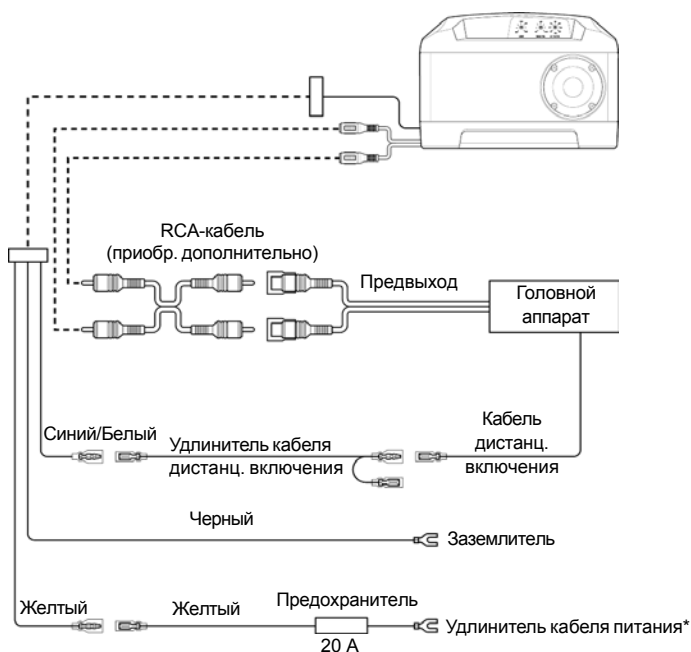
RCA-кабель
(приобр. дополнительно)

Предвыход

Головной аппарат

Синий/Белый

Удлинитель кабеля дистанц. включения

Кабель дистанц. включения

Черный

Заземлитель

Желтый

Желтый

Предохранитель

20 А

Удлинитель кабеля питания*